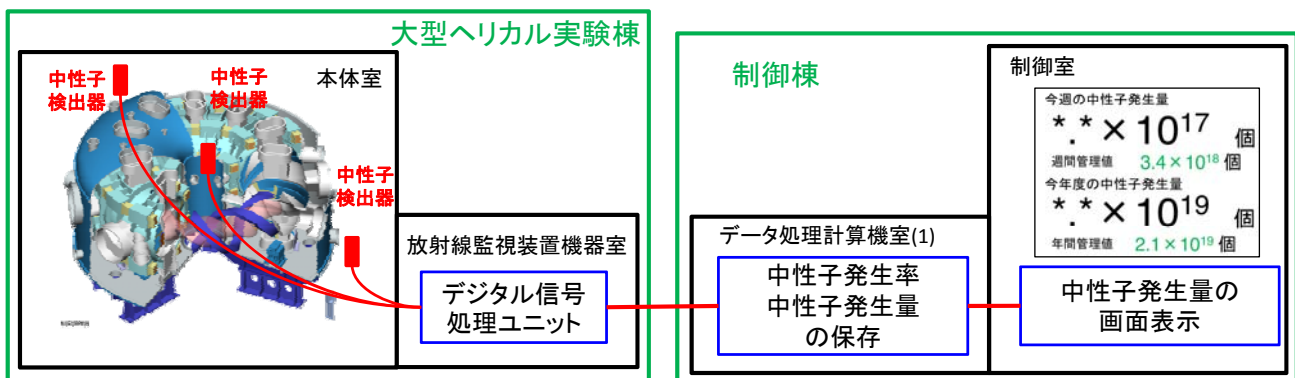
大型ヘリカル実験棟

中性子検出器

中性子検出器

本体室

中性子検出器

放射線監視装置機器室

デジタル信号処理ユニット

制御棟

制御室

今週の中性子発生量
*.* × $10^{17}$ 個
週間管理値 $3.4 \times 10^{18}$ 個
今年度の中性子発生量
*.* × $10^{19}$ 個
年間管理値 $2.1 \times 10^{19}$ 個

データ処理計算機室(1)

中性子発生率
中性子発生量
の保存

中性子発生量の
画面表示